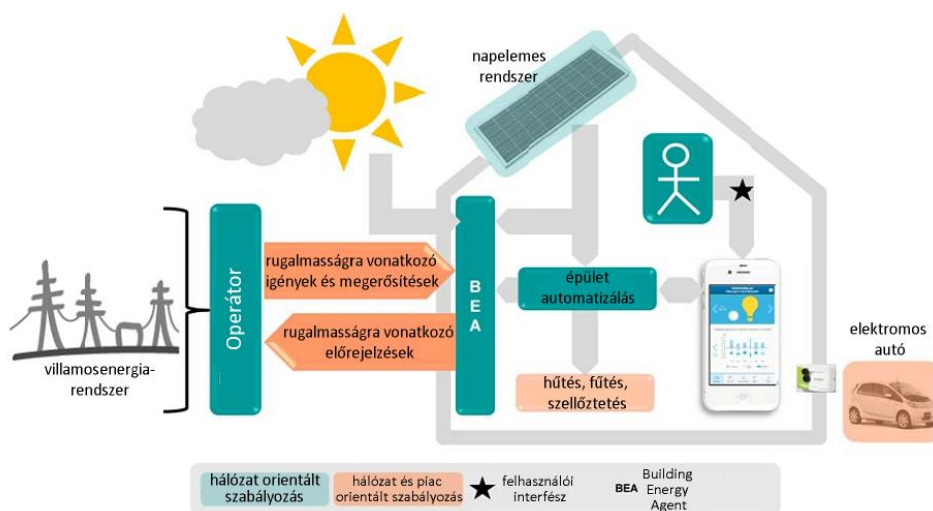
napelemes rendszer

villamosenergia-rendszer

Operátor

rugalmasságra vonatkozó igények és megerősítések

rugalmasságra vonatkozó előrejelzések

B E A

épület automatizálás

hűtés, fűtés, szellőztetés

elektromos autó

hálózat orientált szabályozás

hálózat és piac orientált szabályozás

★ felhasználói interfész

BEA Building Energy Agent